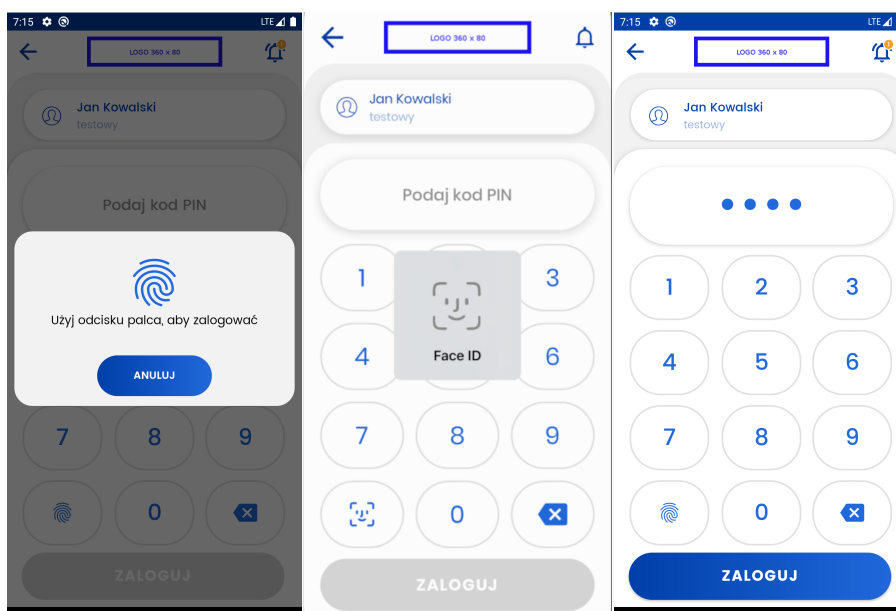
7:15 LTE

LOGO 360 x 80

Jan Kowalski
testowy

Podaj kod PIN

Użyj odcisku palca, aby zalogować

ANULUJ

7 8 9

0

ZALOGUJ

LOGO 360 x 80

Jan Kowalski
testowy

Podaj kod PIN

1 3

Face ID

4 6

7 8 9

0

ZALOGUJ

7:15 LTE

LOGO 360 x 80

Jan Kowalski
testowy

••••

1 2 3

4 5 6

7 8 9

0

ZALOGUJ